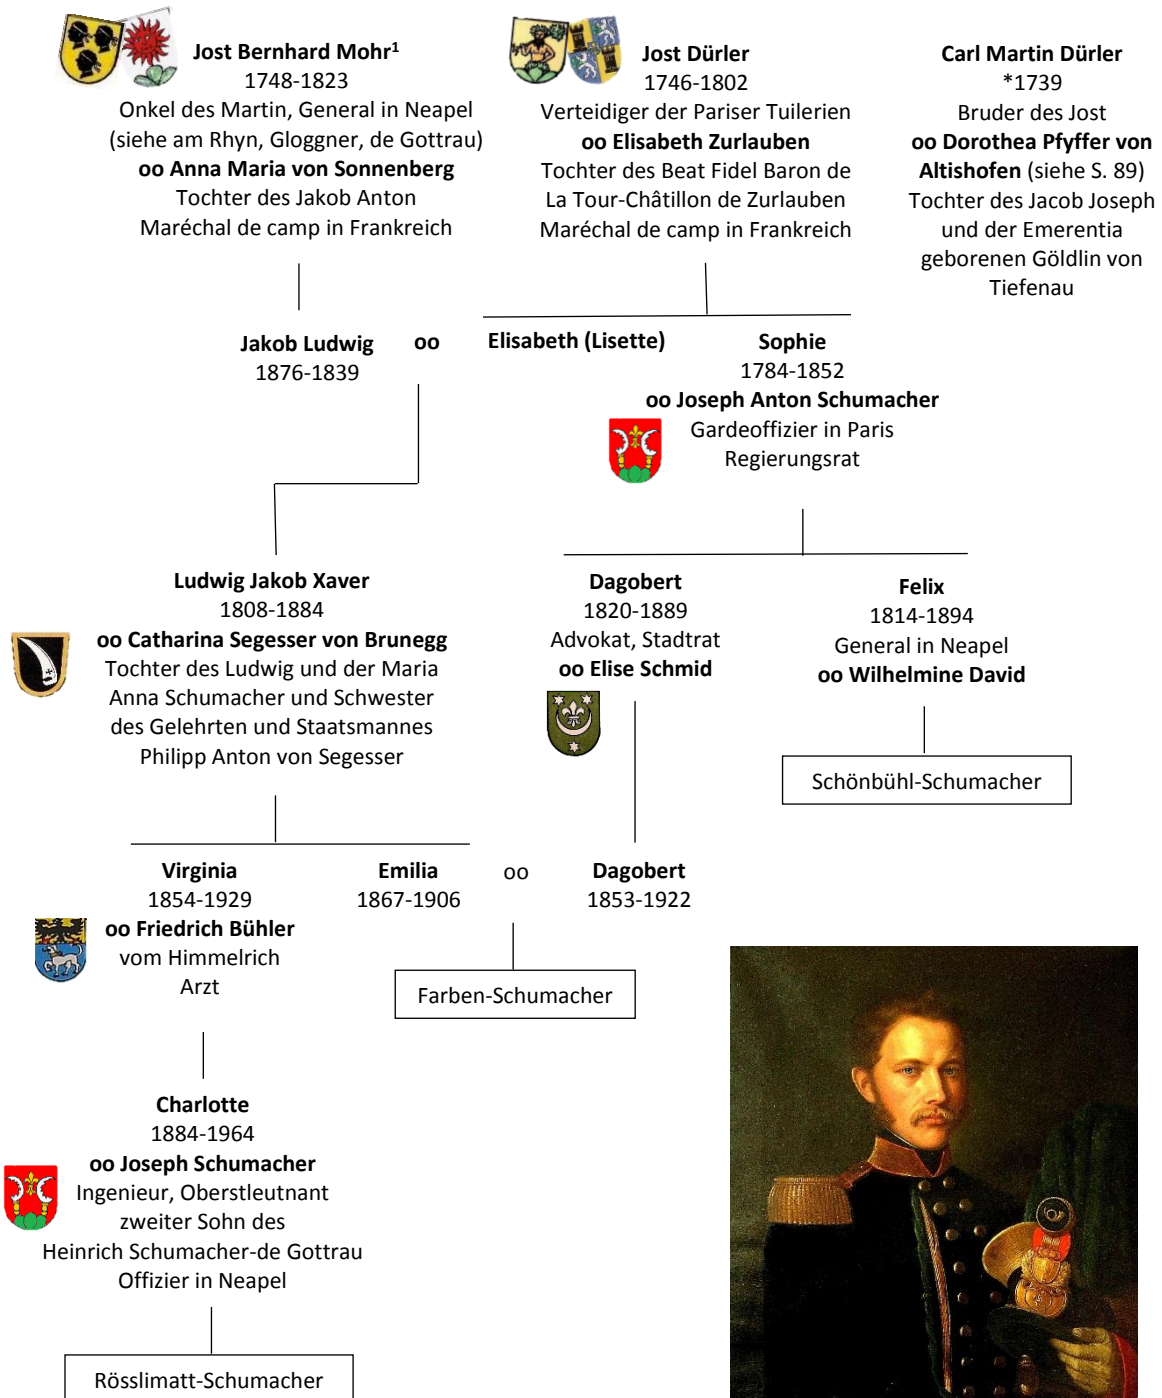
**Jost Bernhard Mohr**$^{1}$
1748-1823
Onkel des Martin, General in Neapel
(siehe am Rhyn, Gloggner, de Gottrau)
**oo Anna Maria von Sonnenberg**
Tochter des Jakob Anton
Maréchal de camp in Frankreich

**Jost Dürler**
1746-1802
Verteidiger der Pariser Tuilerien
**oo Elisabeth Zurlauben**
Tochter des Beat Fidel Baron de La Tour-Châtillon de Zurlauben
Maréchal de camp in Frankreich

**Carl Martin Dürler**
*1739
Bruder des Jost
**oo Dorothea Pfyffer von Altishofen** (siehe S. 89)
Tochter des Jacob Joseph und der Emerentia geborenen Göldlin von Tiefenau

**Jakob Ludwig** oo **Elisabeth (Lisette)**
1876-1839

**Sophie**
1784-1852
**oo Joseph Anton Schumacher**
Gardeoffizier in Paris
Regierungsrat

**Ludwig Jakob Xaver**
1808-1884
**oo Catharina Segesser von Brunegg**
Tochter des Ludwig und der Maria Anna Schumacher und Schwester des Gelehrten und Staatsmannes Philipp Anton von Segesser

**Dagobert**
1820-1889
Advokat, Stadtrat
**oo Elise Schmid**

**Felix**
1814-1894
General in Neapel
**oo Wilhelmine David**

Schönbühl-Schumacher

**Virginia**
1854-1929
**oo Friedrich Bühler**
vom Himmelrich
Arzt

**Emilia**
1867-1906

oo

**Dagobert**
1853-1922

Farben-Schumacher

**Charlotte**
1884-1964
**oo Joseph Schumacher**
Ingenieur, Oberstleutnant
zweiter Sohn des
Heinrich Schumacher-de Gottrau
Offizier in Neapel

Rösslimatt-Schumacher